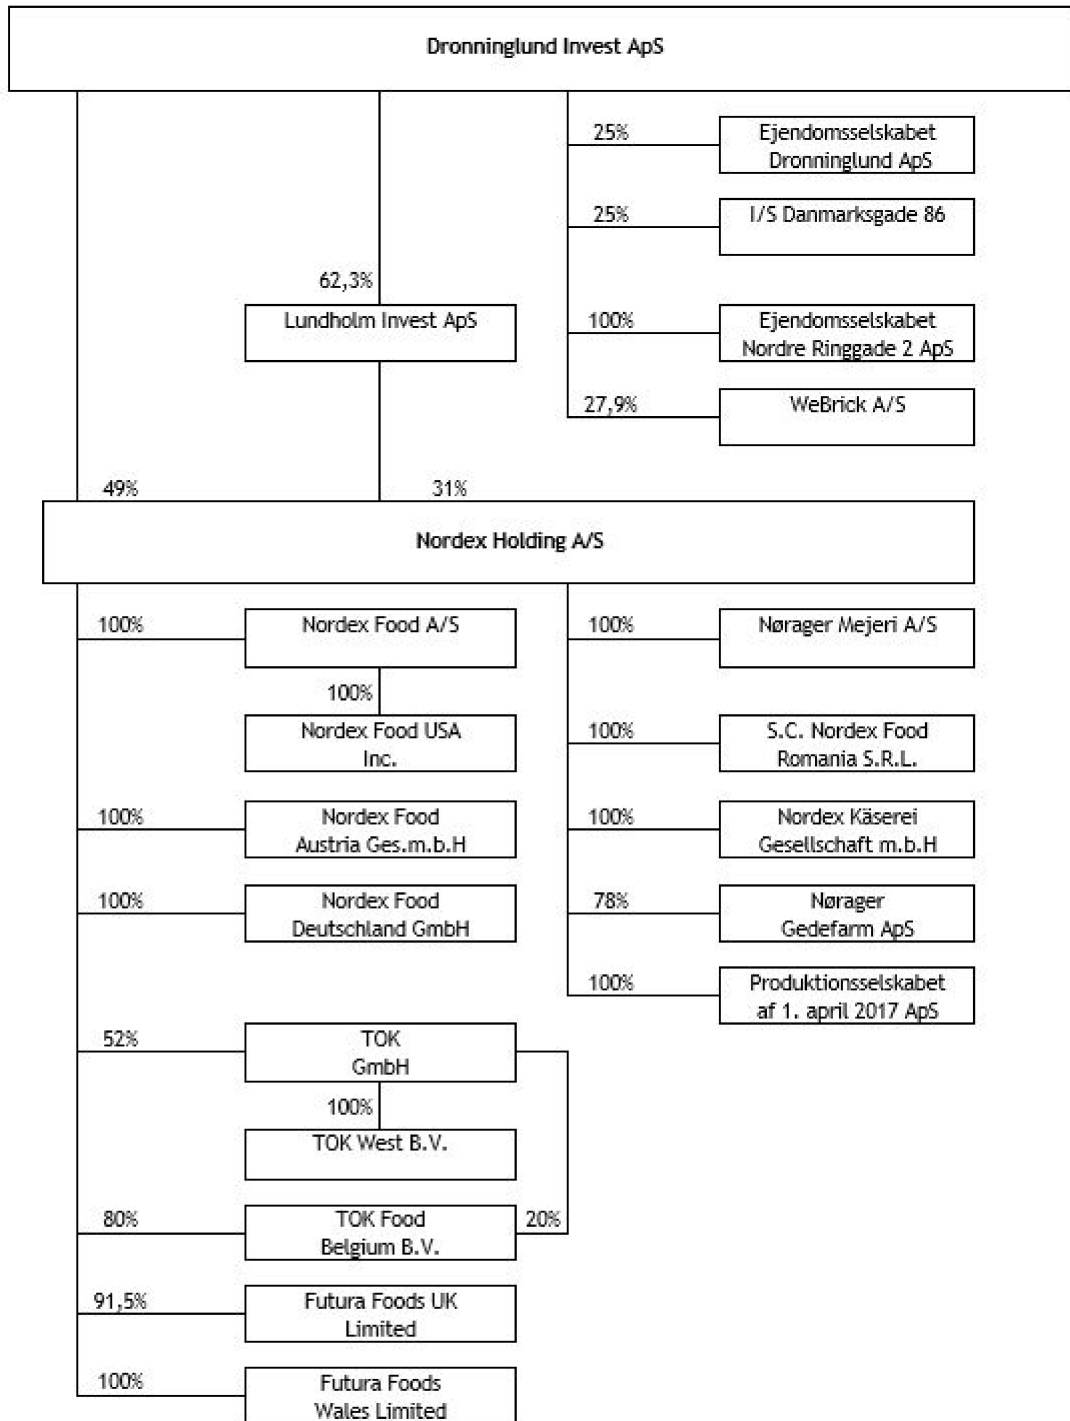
Dronninglund Invest ApS

25%
Ejendomsselskabet Dronninglund ApS

25%
I/S Danmarksgade 86

62,3%
Lundholm Invest ApS

100%
Ejendomsselskabet Nordre Ringgade 2 ApS

27,9%
WeBrick A/S

49%
31%

Nordex Holding A/S

100%
Nordex Food A/S

100%
Nørager Mejeri A/S

100%
Nordex Food USA Inc.

100%
S.C. Nordex Food Romania S.R.L.

100%
Nordex Food Austria Ges.m.b.H

100%
Nordex Käserei Gesellschaft m.b.H

100%
Nordex Food Deutschland GmbH

78%
Nørager Gedefarm ApS

100%
Produktionsselskabet af 1. april 2017 ApS

52%
TOK GmbH

100%
TOK West B.V.

80%
TOK Food Belgium B.V.
20%

91,5%
Futura Foods UK Limited

100%
Futura Foods Wales Limited